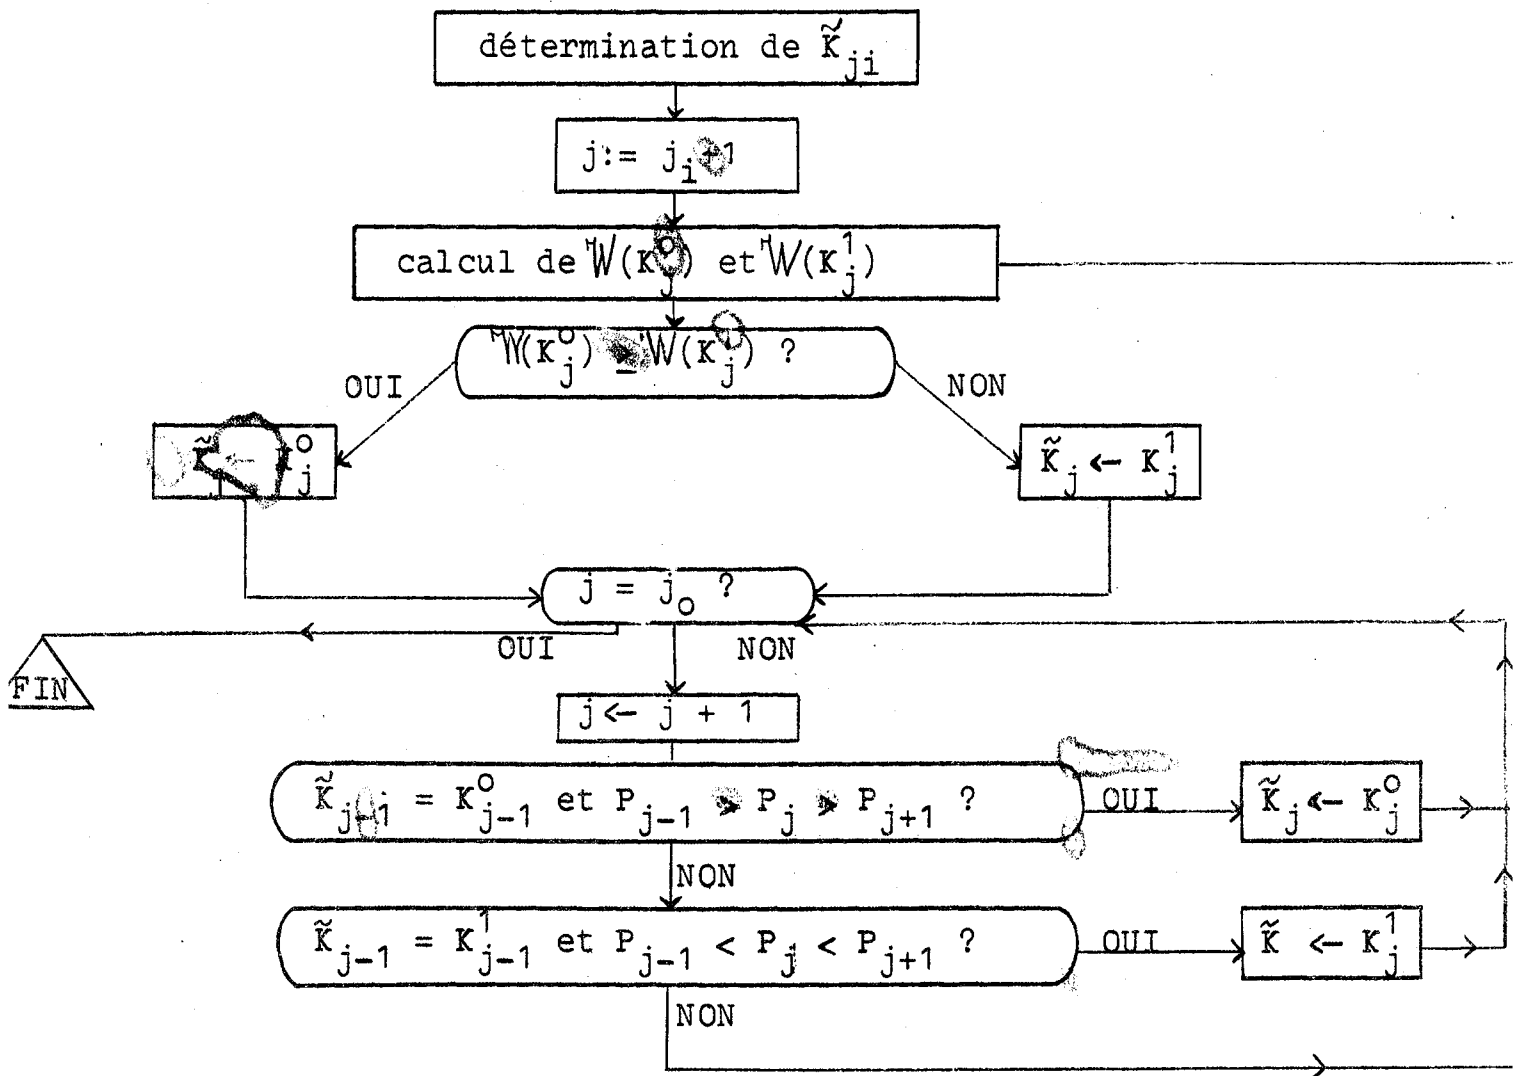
détermination de $\tilde{K}_{ji}$

$j := j_i + 1$

calcul de $W(K_j^o)$ et $W(K_j^1)$

$W(K_j^o) \geq W(K_j^1)$ ?

OUI

NON

$\tilde{K}_j \leftarrow K_j^o$

$\tilde{K}_j \leftarrow K_j^1$

$j = j_o$ ?

OUI

NON

FIN

$j \leftarrow j + 1$

$\tilde{K}_{j-1} = K_{j-1}^o$ et $P_{j-1} > P_j > P_{j+1}$ ?

OUI

$\tilde{K}_j \leftarrow K_j^o$

NON

$\tilde{K}_{j-1} = K_{j-1}^1$ et $P_{j-1} < P_j < P_{j+1}$ ?

OUI

$\tilde{K} \leftarrow K_j^1$

NON